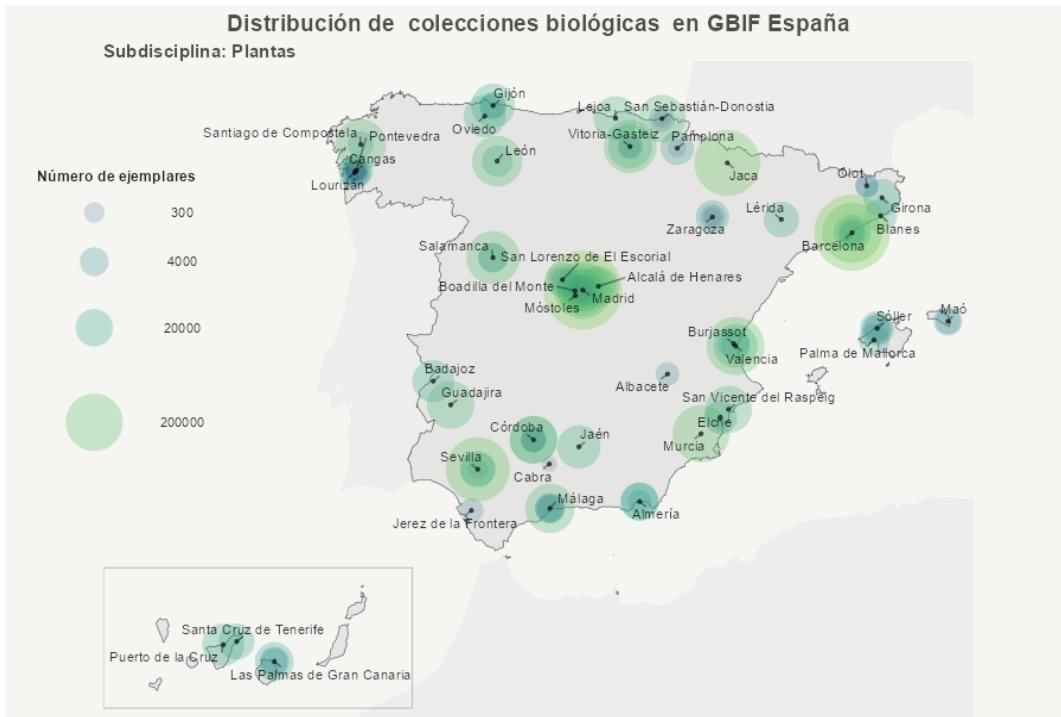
Distribución de colecciones biológicas en GBIF España

Subdisciplina: Plantas

Número de ejemplares

300

4000

20000

200000

Gijón

Oviedo

Santiago de Compostela

Pontevedra

Cangas

Lourizán

León

Lejoa

San Sebastián-Donostia

Vitoria-Gasteiz

Pamplona

Jaca

Olot

Girona

Blanes

Barcelona

Lérida

Zaragoza

Salamanca

San Lorenzo de El Escorial

Alcalá de Henares

Boadilla del Monte

Madrid

Móstoles

Sóller

Maó

Palma de Mallorca

Burjassot

Valencia

Badajoz

Guadajira

Albacete

San Vicente del Raspeig

Elche

Murcia

Córdoba

Jaén

Sevilla

Cabra

Málaga

Almería

Jerez de la Frontera

Santa Cruz de Tenerife

Puerto de la Cruz

Las Palmas de Gran Canaria